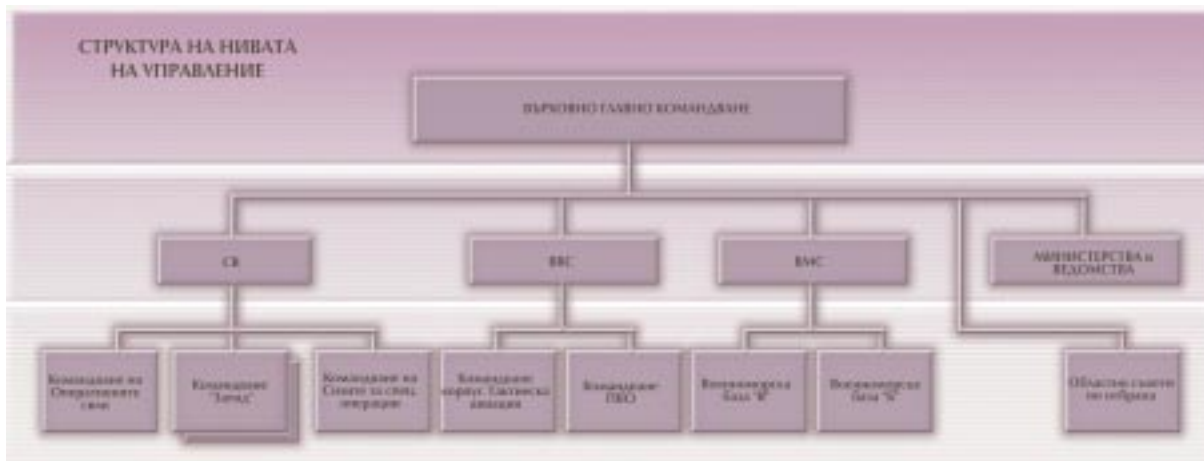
СТРУКТУРА НА НИВАТА НА УПРАВЛЕНИЕ

ВЪРХОВНО ГЛАВНО КОМАНДВАНЕ

СВ

ВВС

ВМС

МИНИСТЕРСТВА и ВЕДОМСТВА

Командване на Оперативните сили

Командване "Запад"

Командване на Силите за спец. операции

Командване корпус Тактическа авиация

Командване ПВО

Военноморска база "В"

Военноморска база "Б"

Областни съвети по отбрана